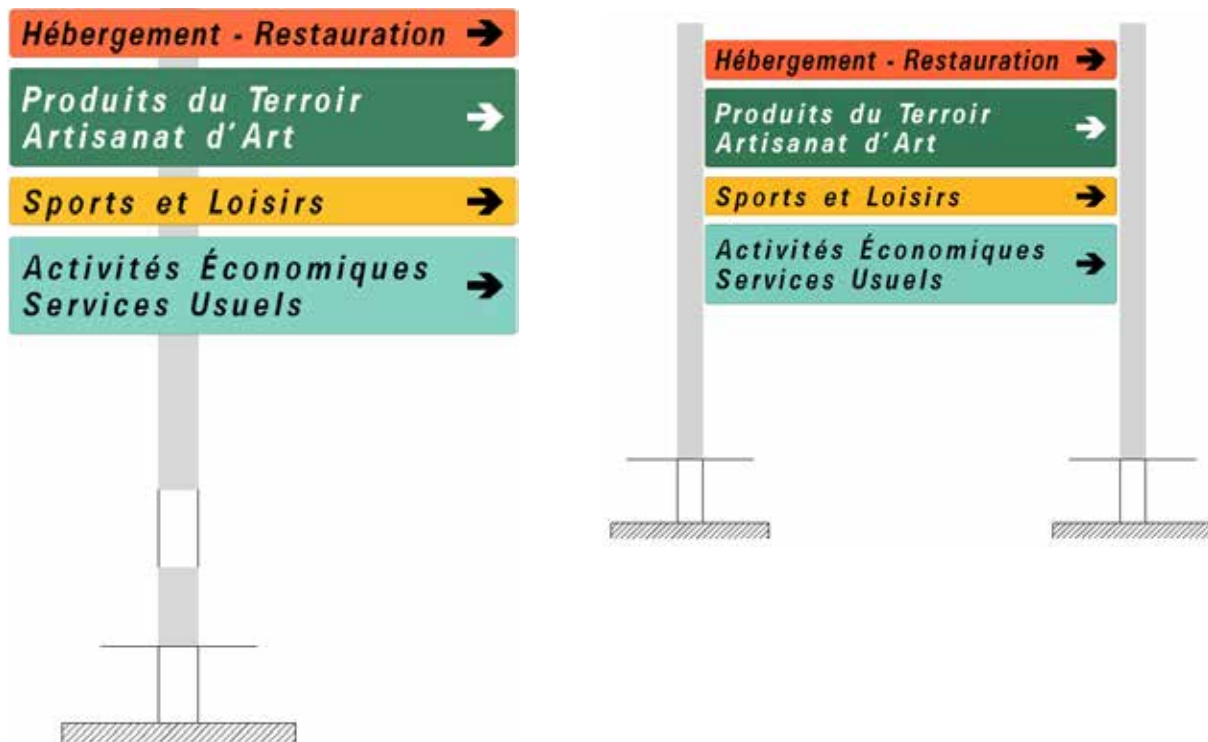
Hébergement - Restauration →

Produits du Terroir
Artisanat d'Art →

Sports et Loisirs →

Activités Économiques
Services Usuels →

Hébergement - Restauration →

Produits du Terroir
Artisanat d'Art →

Sports et Loisirs →

Activités Économiques
Services Usuels →